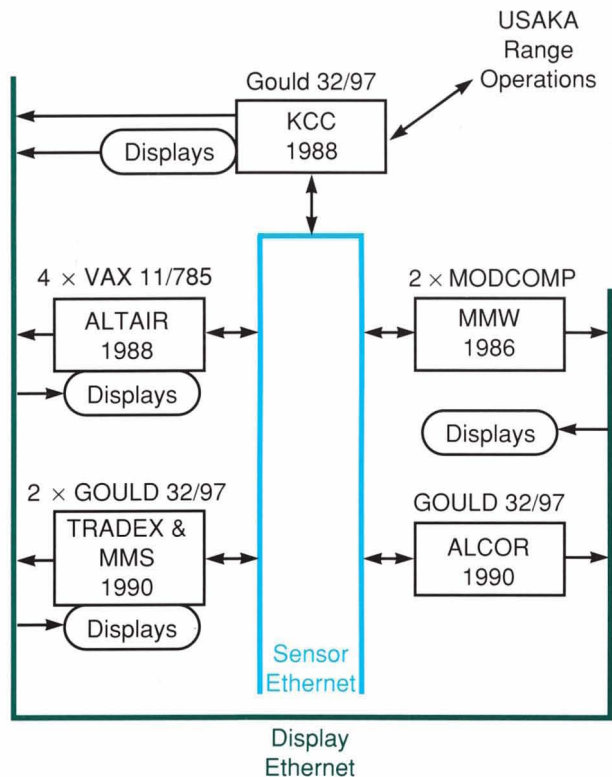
USAKA
Range
Operations

Gould 32/97

KCC
1988

Displays

4 × VAX 11/785

ALTAIR
1988

Displays

2 × MODCOMP

MMW
1986

Displays

2 × GOULD 32/97

TRADEX &
MMS
1990

Displays

GOULD 32/97

ALCOR
1990

Sensor
Ethernet

Display
Ethernet